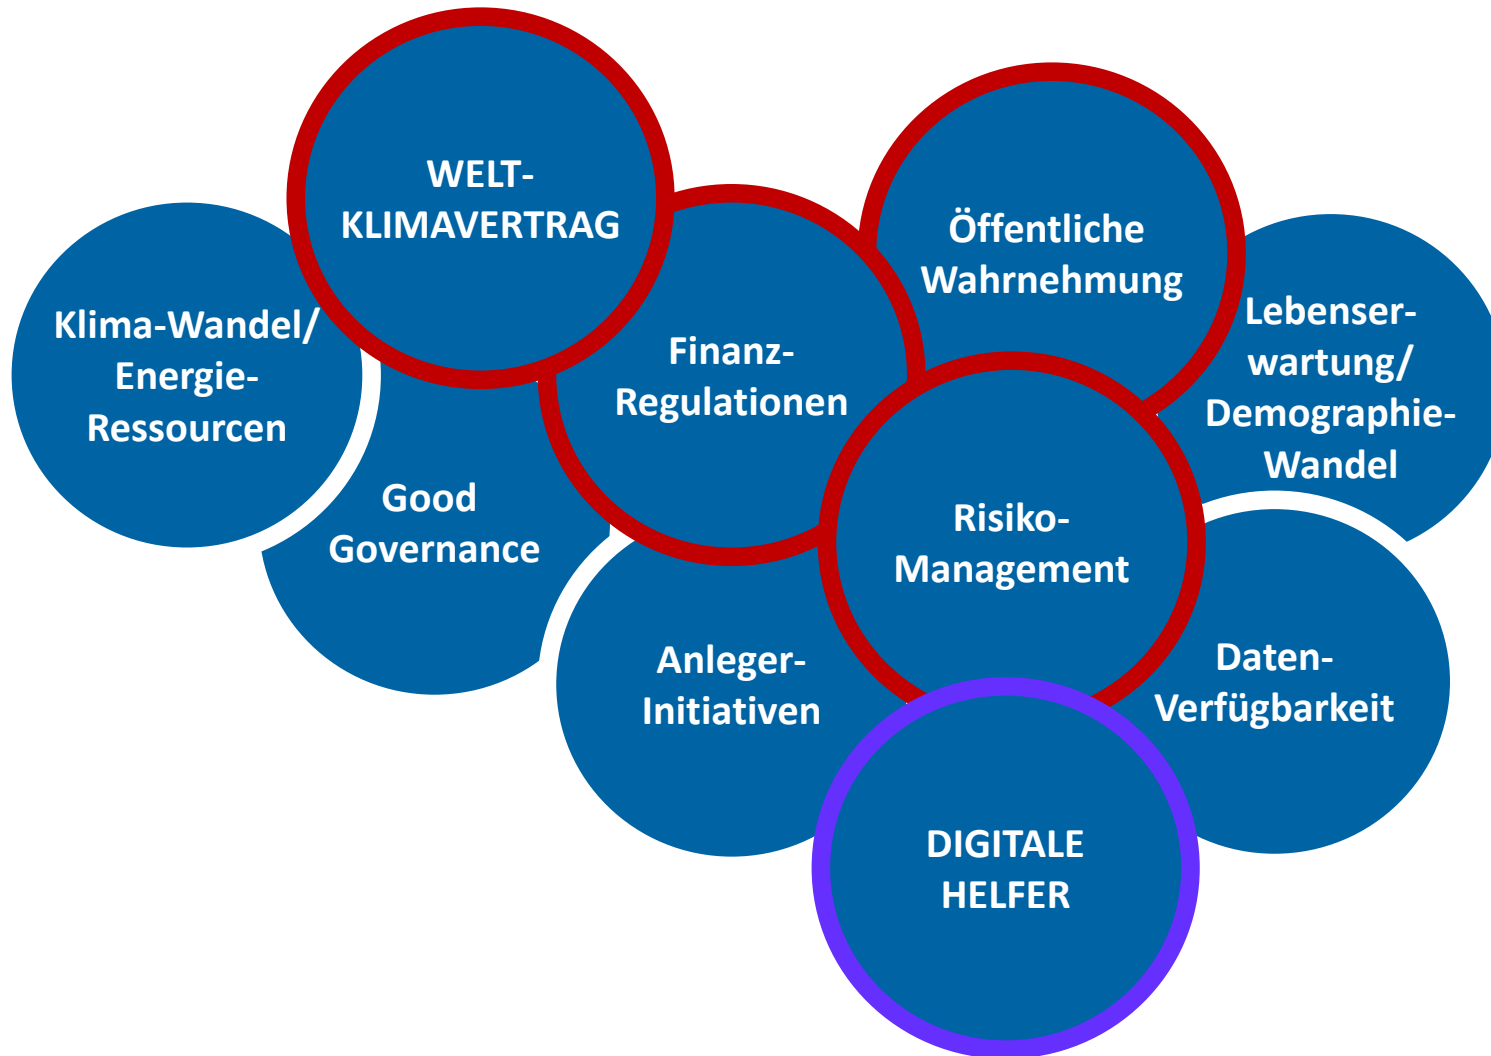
WELT-KLIMAVERTRAG

Öffentliche Wahrnehmung

Klima-Wandel/ Energie-Ressourcen

Finanz-Regulationen

Lebenserwartung/ Demographie-Wandel

Good Governance

Risiko-Management

Anleger-Initiativen

Daten-Verfügbarkeit

DIGITALE HELFER